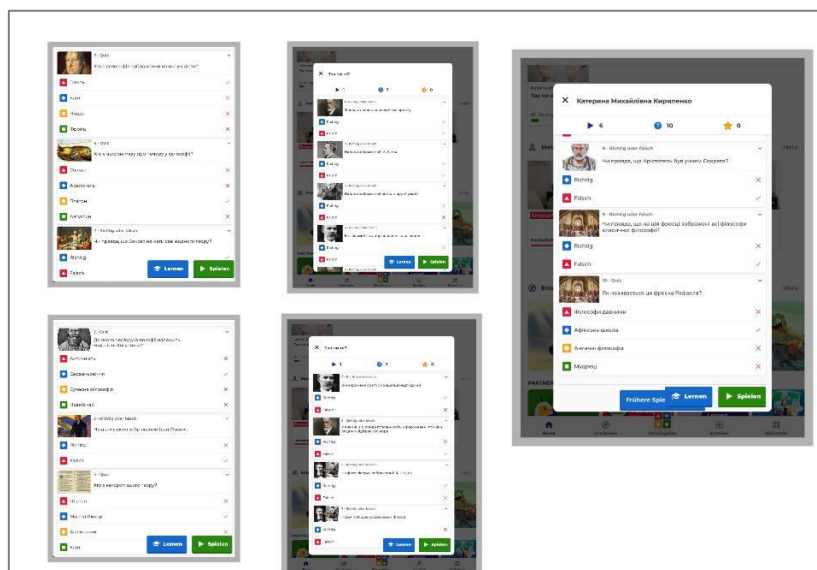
5 - Quiz
Хто з філософів зображений на цьому фото?
Сократ
Кант
Фалес
Геракліт

6 - Quiz
Хто є автором твору про печеру у філософії?
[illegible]
Аристотель
Платон
Августин

7 - Richtig oder falsch
Чи правда, що Сократ не написав жодного твору?
Richtig
Falsch
Lernen
Spielen

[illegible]
1
3
0
Richtig
Falsch
Richtig
Falsch
Richtig
Falsch
Richtig
Falsch
Lernen
Spielen

Катерина Михайлівна Кириленко
6
10
0
8 - Richtig oder falsch
Чи правда, що Аристотель був учнем Сократа?
Richtig
Falsch
9 - Richtig oder falsch
Чи правда, що на цій фресці зображені всі філософи класичної філософії?
Richtig
Falsch
10 - Quiz
Як називається ця фреска Рафаеля?
Філософи давнини
Афінська школа
Античні філософи
Мудреці
Frühere Spiele
Lernen
Spielen

Richtig
Falsch
Quiz
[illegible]
Lernen
Spielen

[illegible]
Richtig
Falsch
Richtig
Falsch
Richtig
Falsch
Richtig
Falsch
Lernen
Spielen